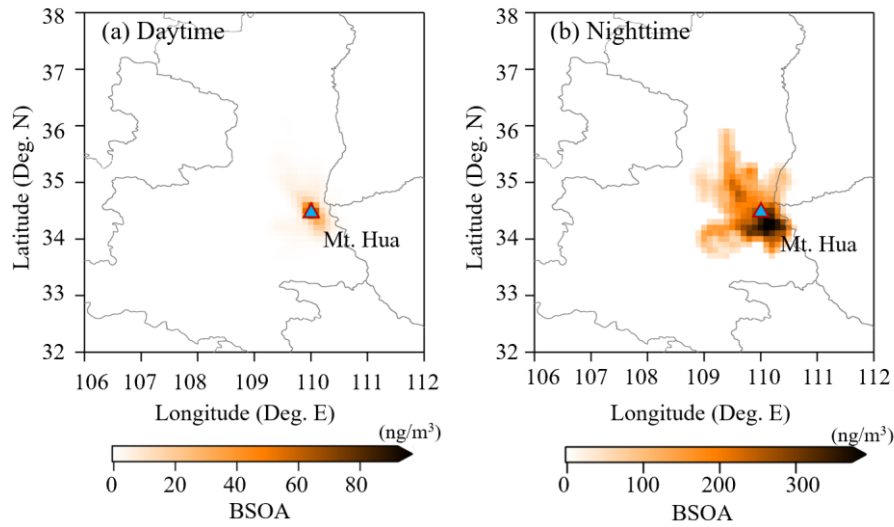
(a) Daytime

Latitude (Deg. N)

38
37
36
35
34
33
32

Mt. Hua

106 107 108 109 110 111 112

Longitude (Deg. E)

(ng/m$^3$)

0 20 40 60 80

BSOA

(b) Nighttime

Latitude (Deg. N)

38
37
36
35
34
33
32

Mt. Hua

106 107 108 109 110 111 112

Longitude (Deg. E)

(ng/m$^3$)

0 100 200 300

BSOA